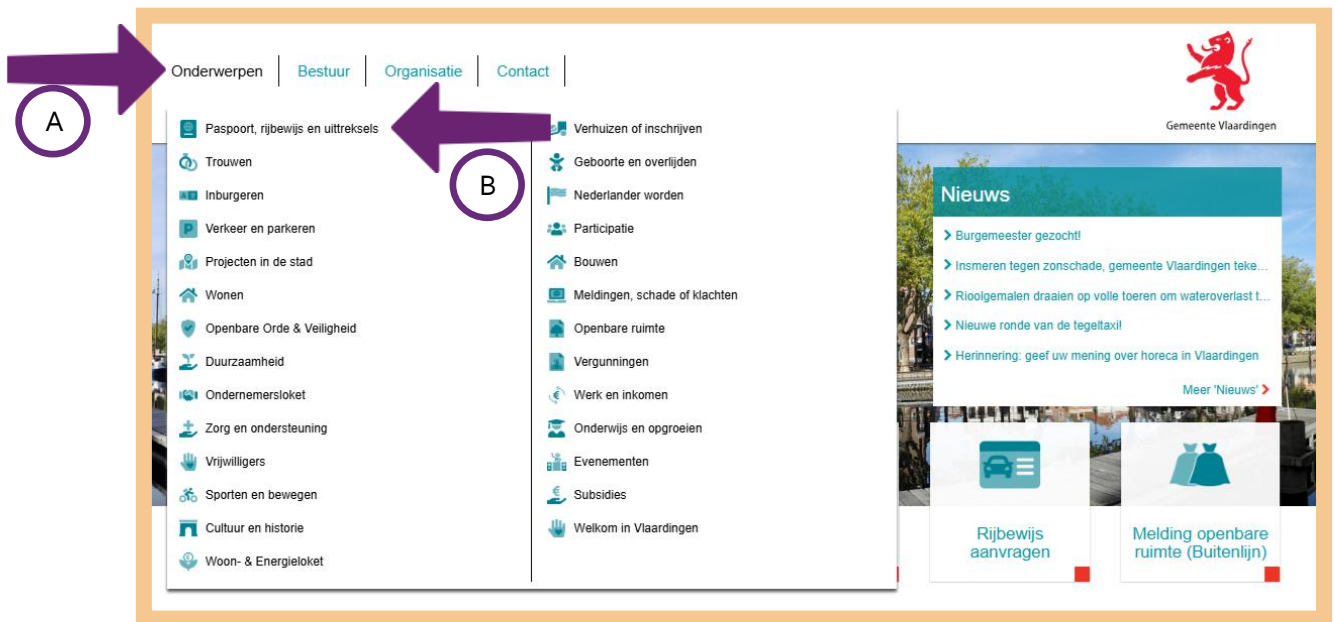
Onderwerpen | Bestuur | Organisatie | Contact

A

B

Gemeente Vlaardingen

Paspoort, rijbewijs en uittreksels
Trouwen
Inburgeren
Verkeer en parkeren
Projecten in de stad
Wonen
Openbare Orde & Veiligheid
Duurzaamheid
Ondernemersloket
Zorg en ondersteuning
Vrijwilligers
Sporten en bewegen
Cultuur en historie
Woon- & Energieloket

Verhuizen of inschrijven
Geboorte en overlijden
Nederlander worden
Participatie
Bouwen
Meldingen, schade of klachten
Openbare ruimte
Vergunningen
Werk en inkomen
Onderwijs en opgroeien
Evenementen
Subsidies
Welkom in Vlaardingen

Nieuws
Burgemeester gezocht!
Insmeren tegen zonschade, gemeente Vlaardingen teke...
Rioolgemalen draaien op volle toeren om wateroverlast t...
Nieuwe ronde van de tegeltaxi!
Herinnering: geef uw mening over horeca in Vlaardingen
Meer 'Nieuws'

Rijbewijs aanvragen

Melding openbare ruimte (Buitenlijn)